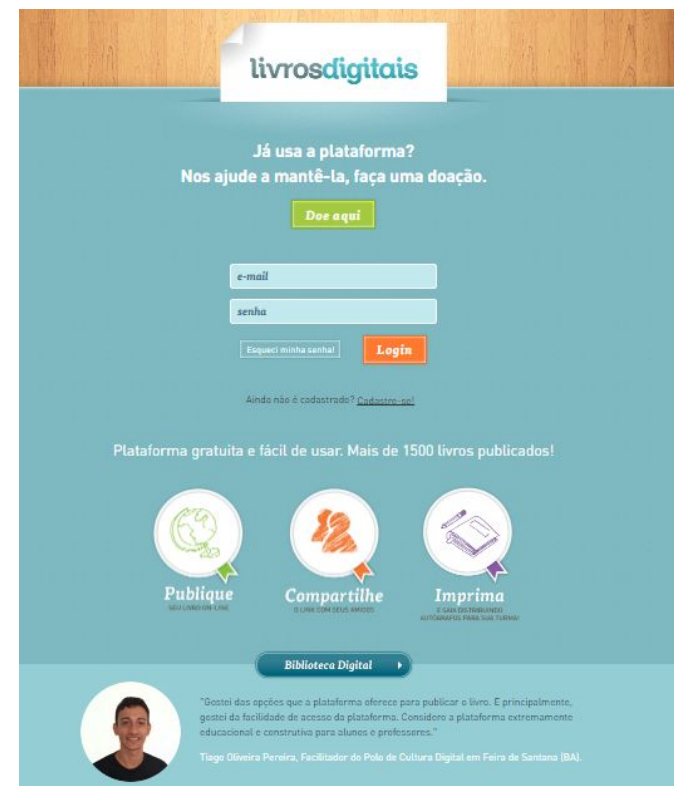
livrosdigitais

Já usa a plataforma?
Nos ajude a mantê-la, faça uma doação.

Doe aqui

e-mail

senha

Esqueci minha senha!

Login

Ainda não é cadastrado? Cadastre-se!

Plataforma gratuita e fácil de usar. Mais de 1500 livros publicados!

Publique
SEU LIVRO ON-LINE

Compartilhe
O LIVRO COM SEUS AMIGOS

Imprima
E SAIA DISTRIBUINDO AUTÓGRAFOS PARA SUA TURMA!

Biblioteca Digital

"Gostei das opções que a plataforma oferece para publicar o livro. E principalmente, gostei da facilidade de acesso da plataforma. Considero a plataforma extremamente educacional e construtiva para alunos e professores."

Tiago Oliveira Pereira, Facilitador do Polo de Cultura Digital em Feira de Santana (BA).